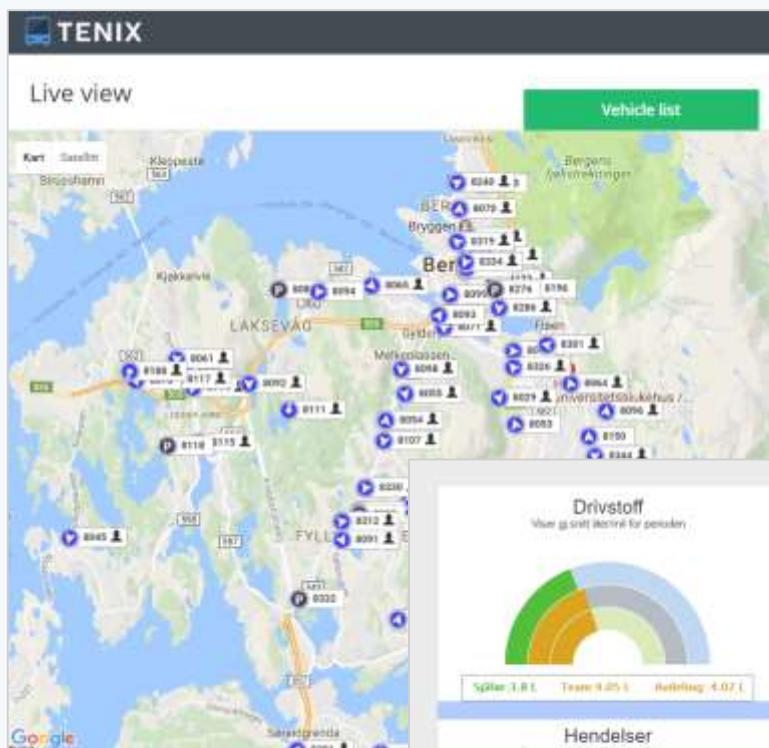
TENIX

Live view

Vehicle list

Kart Satellitt

Kleppestø

Strusshamn

Bergens Turlag

Kjøkkelvik

LAKSEVÅG

Bryggen

Bergen

Fløen

Melkeplassen

Haukeland universitetssjukehus

FYLLINGSDALEN

8240 3

8079

8319

8324

8094

8065

8276

8196

8061

8188

8117

8092

8111

8093

8301

8066

8326

8064

8055

8029

8096

8054

8107

8053

8150

8118

8115

8344

8212

8091

8045

8332

Drivstoff

Viser gj.snitt liter/mil for perioden

Spiller: 3.8 L   Team: 4.05 L   Avdeling: 4.07 L

Hendelser

Google

Sørås